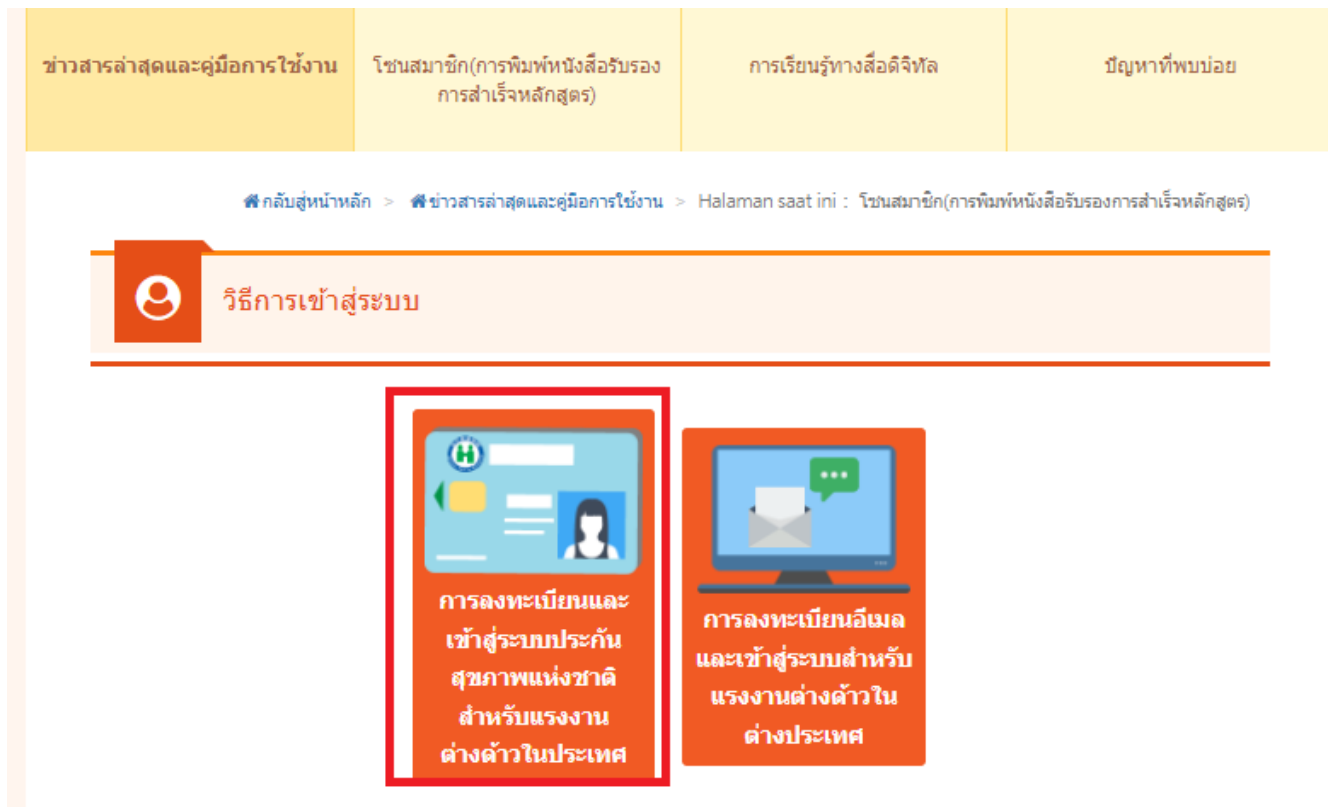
ข่าวสารล่าสุดและคู่มือการใช้งาน | โซนสมาชิก(การพิมพ์หนังสือรับรองการสำเร็จหลักสูตร) | การเรียนรู้ทางสื่อดิจิทัล | ปัญหาที่พบบ่อย

กลับสู่หน้าหลัก > ข่าวสารล่าสุดและคู่มือการใช้งาน > Halaman saat ini : โซนสมาชิก(การพิมพ์หนังสือรับรองการสำเร็จหลักสูตร)

วิธีการเข้าสู่ระบบ

การลงทะเบียนและเข้าสู่ระบบประกันสุขภาพแห่งชาติสำหรับแรงงานต่างด้าวในประเทศ

การลงทะเบียนอีเมลและเข้าสู่ระบบสำหรับแรงงานต่างด้าวในต่างประเทศ